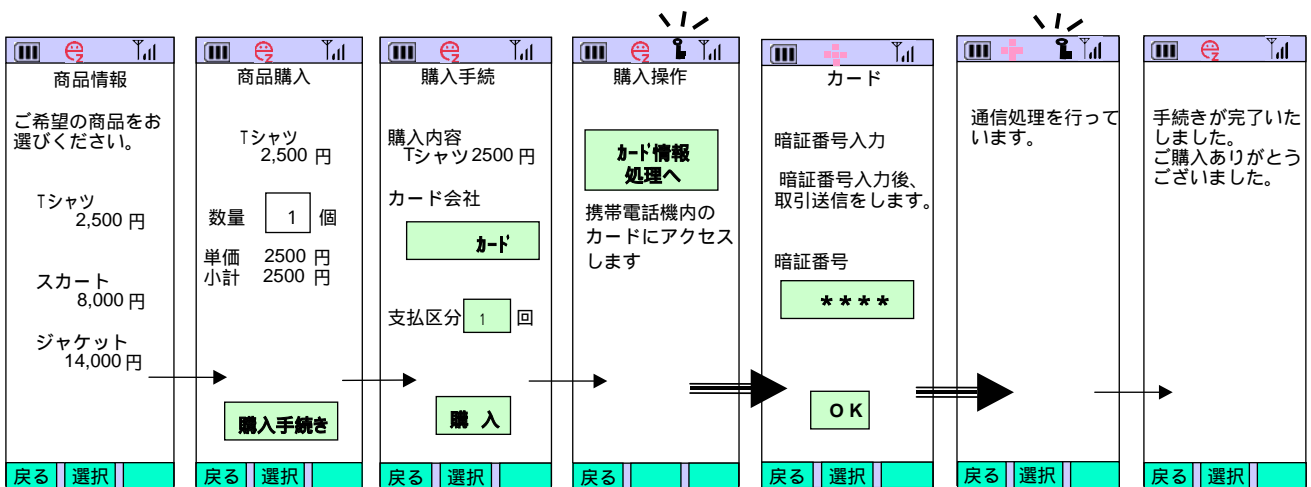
商品情報

ご希望の商品をお選びください。

Tシャツ
2,500 円

スカート
8,000 円

ジャケット
14,000 円

戻る 選択

商品購入

Tシャツ
2,500 円

数量 1 個

単価 2500 円
小計 2500 円

購入手続き

戻る 選択

購入手続

購入内容
Tシャツ 2500 円

カード会社

カード

支払区分 1 回

購 入

戻る 選択

購入操作

カード情報処理へ

携帯電話機内のカードにアクセスします

戻る

カード

暗証番号入力

暗証番号入力後、取引送信をします。

暗証番号

****

OK

戻る 選択

通信処理を行っています。

戻る 選択

手続きが完了いたしました。
ご購入ありがとうございました。

戻る 選択